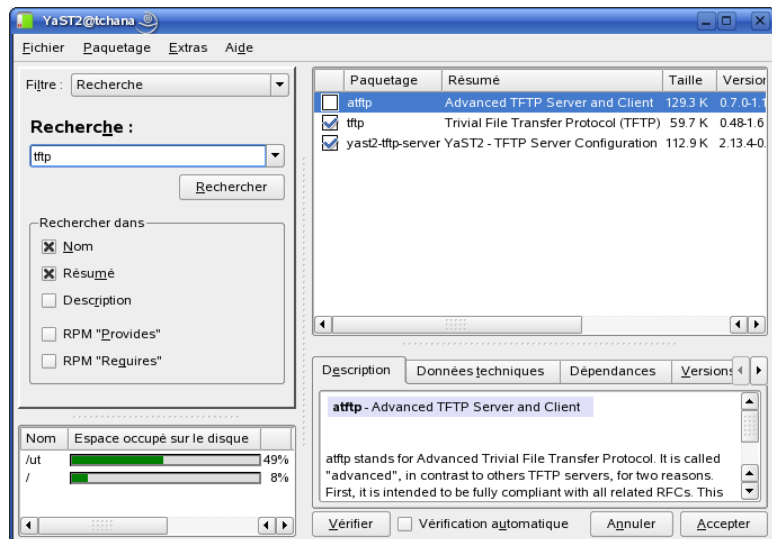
YaST2@tchana

Fichier Paquetage Extras Aide

Filtre : Recherche

Recherche :

tftp

Rechercher

Rechercher dans

Nom

Résumé

Description

RPM "Provides"

RPM "Requires"

| Nom | Espace occupé sur le disque |
|---|---|
| /ut | 49% |
| / | 8% |

| | Paquetage | Résumé | Taille | Version |
|---|---|---|---|---|
| | atftp | Advanced TFTP Server and Client | 129.3 K | 0.7.0-1.1 |
| | tftp | Trivial File Transfer Protocol (TFTP) | 59.7 K | 0.48-1.6 |
| | yast2-tftp-server | YaST2 - TFTP Server Configuration | 112.9 K | 2.13.4-0. |

Description | Données techniques | Dépendances | Versions

atftp - Advanced TFTP Server and Client

atftp stands for Advanced Trivial File Transfer Protocol. It is called "advanced", in contrast to others TFTP servers, for two reasons. First, it is intended to be fully compliant with all related RFCs. This

Vérifier | Vérification automatique | Annuler | Accepter